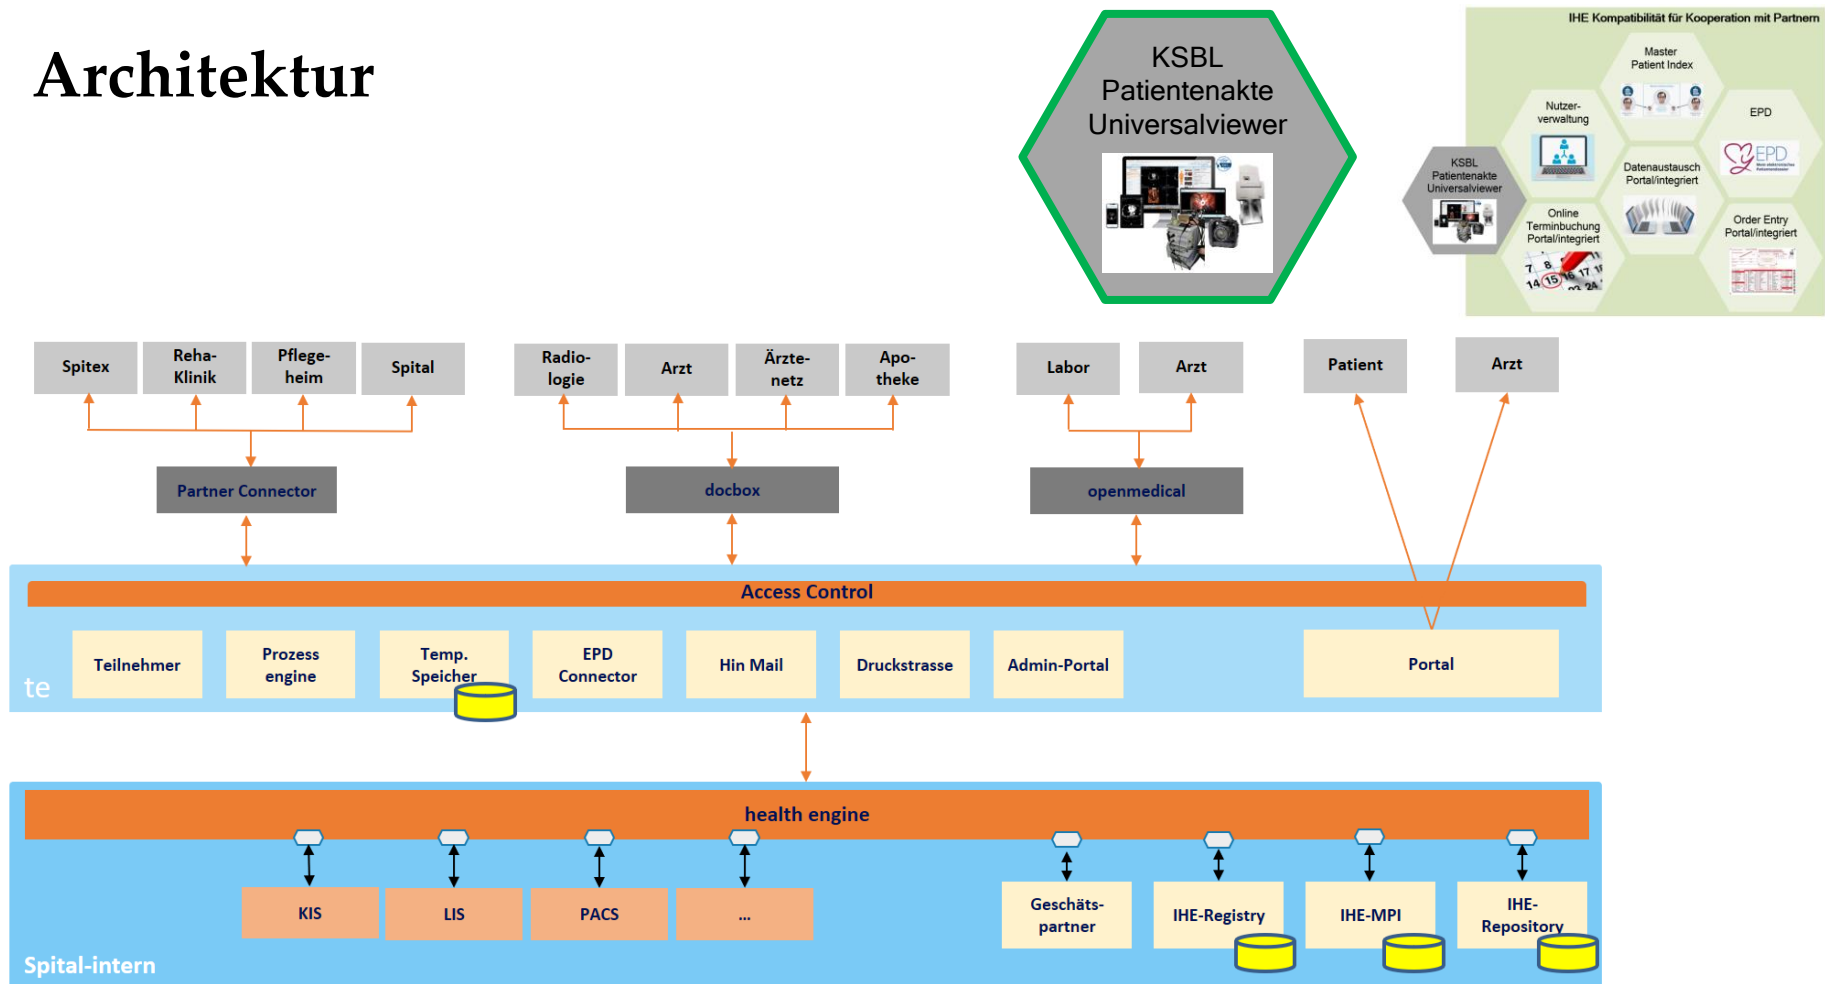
Architektur

KSBL Patientenakte Universalviewer

IHE Kompatibilität für Kooperation mit Partnern

Master Patient Index

Nutzer-verwaltung

EPD

KSBL Patientenakte Universalviewer

Datenaustausch Portal/integriert

Online Terminbuchung Portal/integriert

Order Entry Portal/integriert

Spitex

Reha-Klinik

Pflege-heim

Spital

Radio-logie

Arzt

Ärzte-netz

Apo-theke

Labor

Arzt

Patient

Arzt

Partner Connector

docbox

openmedical

Access Control

Teilnehmer

Prozess engine

Temp. Speicher

EPD Connector

Hin Mail

Druckstrasse

Admin-Portal

Portal

te

health engine

KIS

LIS

PACS

...

Geschäts-partner

IHE-Registry

IHE-MPI

IHE-Repository

Spital-intern